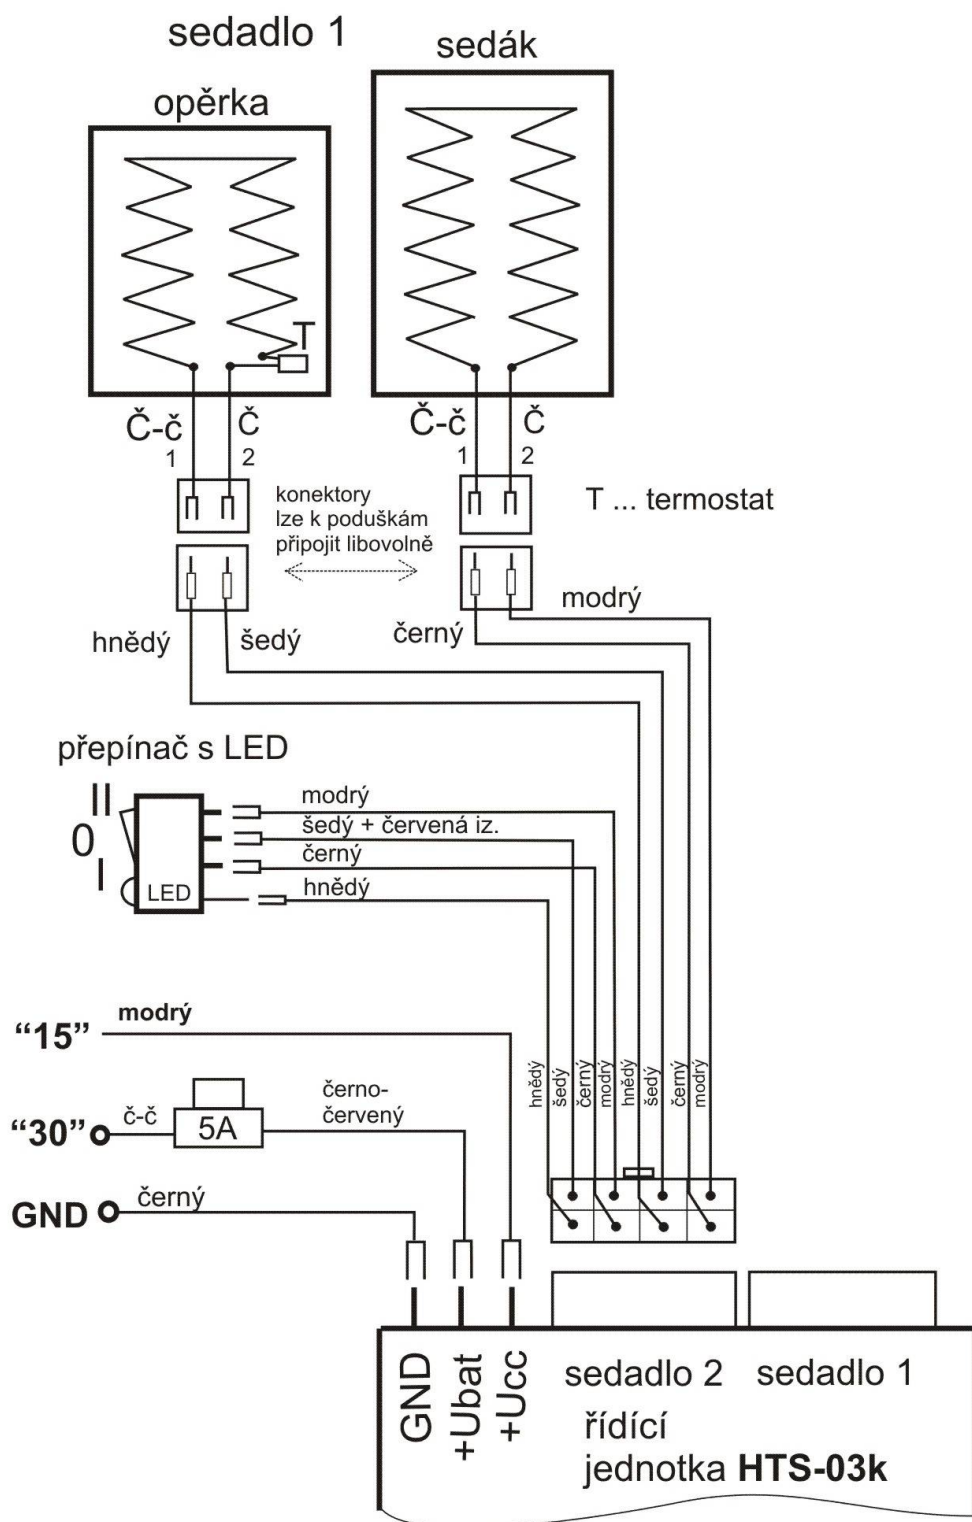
sedadlo 1

sedák

opěrka

T

Č-č
1

Č
2

Č-č
1

Č
2

konektory
lze k poduškám
připojit libovolně

T ... termostat

hnědý

šedý

černý

modrý

přepínač s LED

II
0
I

LED

modrý
šedý + červená iz.
černý
hnědý

"15"
modrý

"30"
č-č
5A
černo-
červený

GND
černý

hnědý
šedý
černý
modrý
hnědý
šedý
černý
modrý

GND
+Ubat
+Ucc

sedadlo 2
sedadlo 1

řídící
jednotka **HTS-03k**